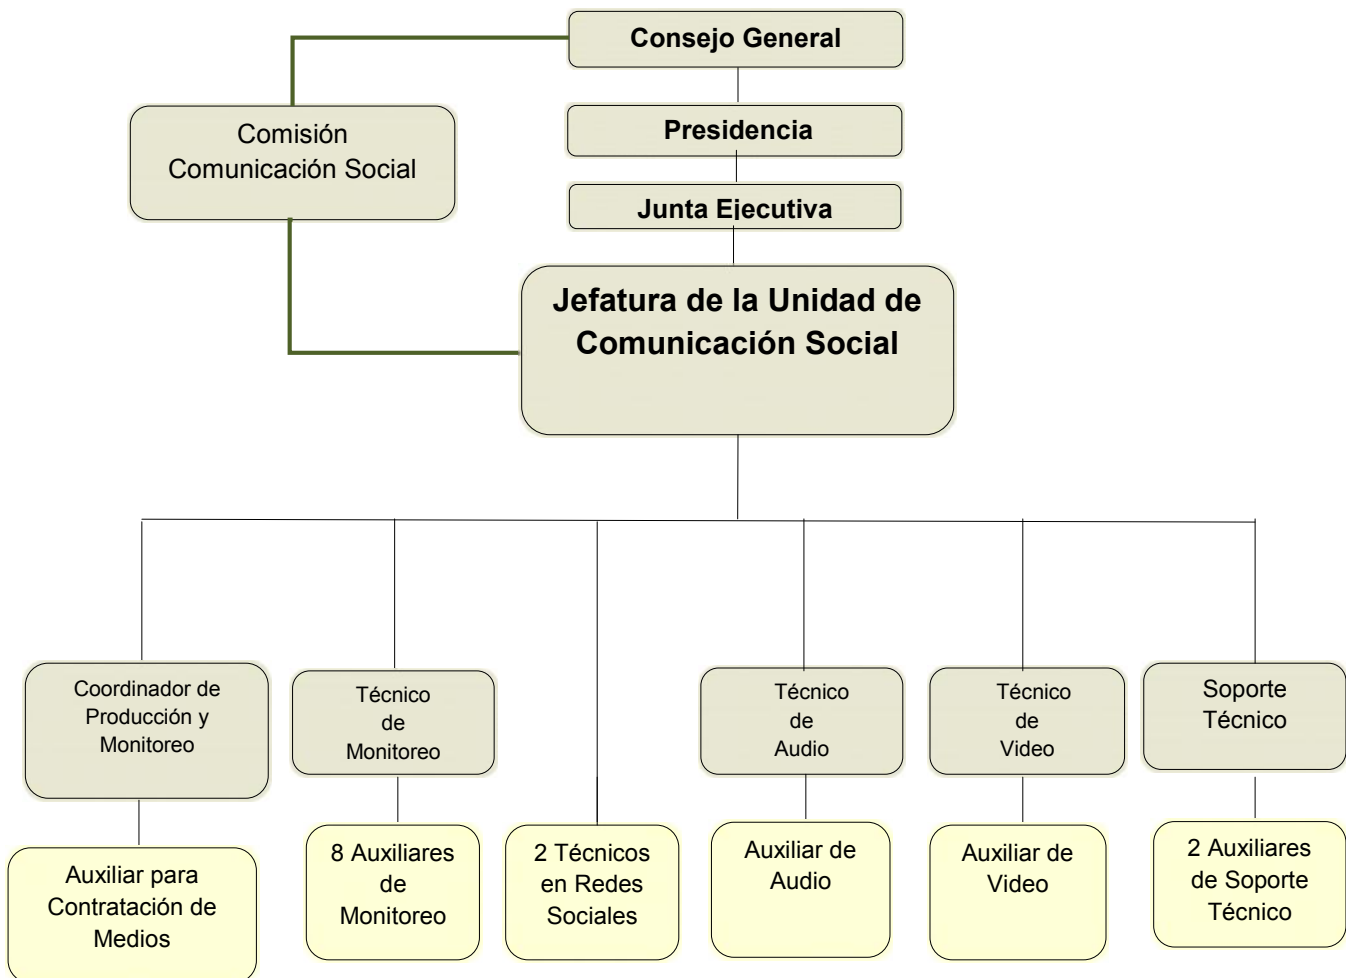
Consejo General

Comisión Comunicación Social

Presidencia

Junta Ejecutiva

Jefatura de la Unidad de Comunicación Social

Coordinador de Producción y Monitoreo

Técnico de Monitoreo

Técnico de Audio

Técnico de Video

Soporte Técnico

Auxiliar para Contratación de Medios

8 Auxiliares de Monitoreo

2 Técnicos en Redes Sociales

Auxiliar de Audio

Auxiliar de Video

2 Auxiliares de Soporte Técnico